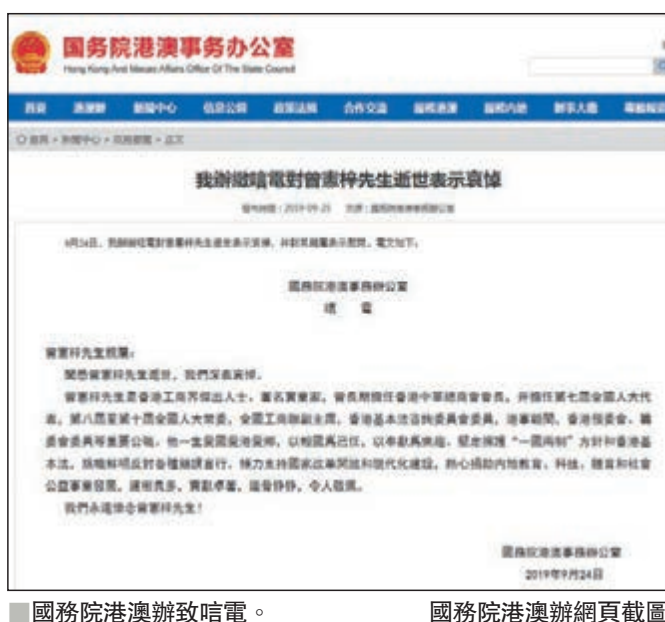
国务院港澳事务办公室
Hong Kong And Macao Affairs Office Of The State Council

首页 | 港澳办 | 新闻中心 | 信息公开 | 政策法规 | 合作交流 | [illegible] | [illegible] | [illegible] | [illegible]

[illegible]

我辦致唁電對曾憲梓先生逝世表示哀悼

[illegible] 2019-09-25 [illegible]

9月24日，我辦致唁電對曾憲梓先生逝世表示哀悼，并對其親屬表示慰問。電文如下：

國務院港澳事務辦公室
唁 電

曾憲梓先生親屬：

驚悉曾憲梓先生逝世，我們深表哀悼。

曾憲梓先生是香港工商界傑出人士，著名實業家，曾長期擔任香港中華總商會會長，并曾任第七屆全國人大代表，第八屆至第十屆全國人大常委，全國工商聯副主席，香港基本法咨詢委員會委員，港事顧問，香港預委會、籌委會委員等重要公職。他一生愛國愛港愛鄉，以報國為己任，以奉獻為樂趣，堅定擁護"一國兩制"方針和香港基本法，旗幟鮮明反對各種錯誤言行，鼎力支持國家改革開放和現代化建設，熱心捐助內地教育、科技、體育和社會公益事業發展，建樹良多，貢獻卓著，品德懿范，令人敬佩。

我們永遠懷念曾憲梓先生！

國務院港澳事務辦公室
2019年9月24日

■國務院港澳辦致唁電。 國務院港澳辦網頁截圖